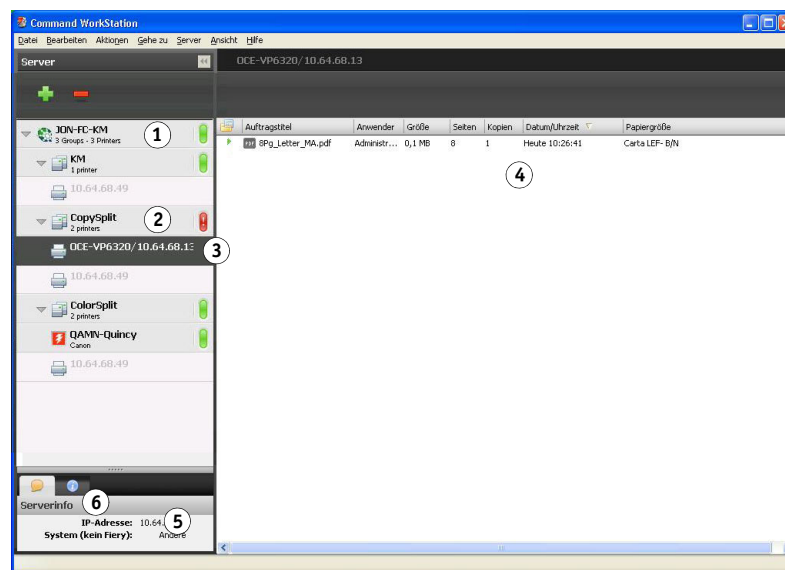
Command WorkStation

Datei Bearbeiten Aktionen Gehe zu Server Ansicht Hilfe

Server

OCE-VP6320/10.64.68.13

JON-FC-KM
3 Groups - 3 Printers
1

KM
1 printer

10.64.68.49

CopySplit
2 printers
2

OCE-VP6320/10.64.68.13
3

10.64.68.49

ColorSplit
2 printers

QAMN-Quincy
Canon

10.64.68.49

| Auftragstitel | Anwender | Größe | Seiten | Kopien | Datum/Uhrzeit | Papiergröße |
|---|---|---|---|---|---|---|
| 8Pg_Letter_MA.pdf | Administr... | 0,1 MB | 8 | 1 | Heute 10:26:41 | Carta LEF- B/N |

4

6

Serverinfo

IP-Adresse: 10.64.
5
System (kein Fiery): Andere